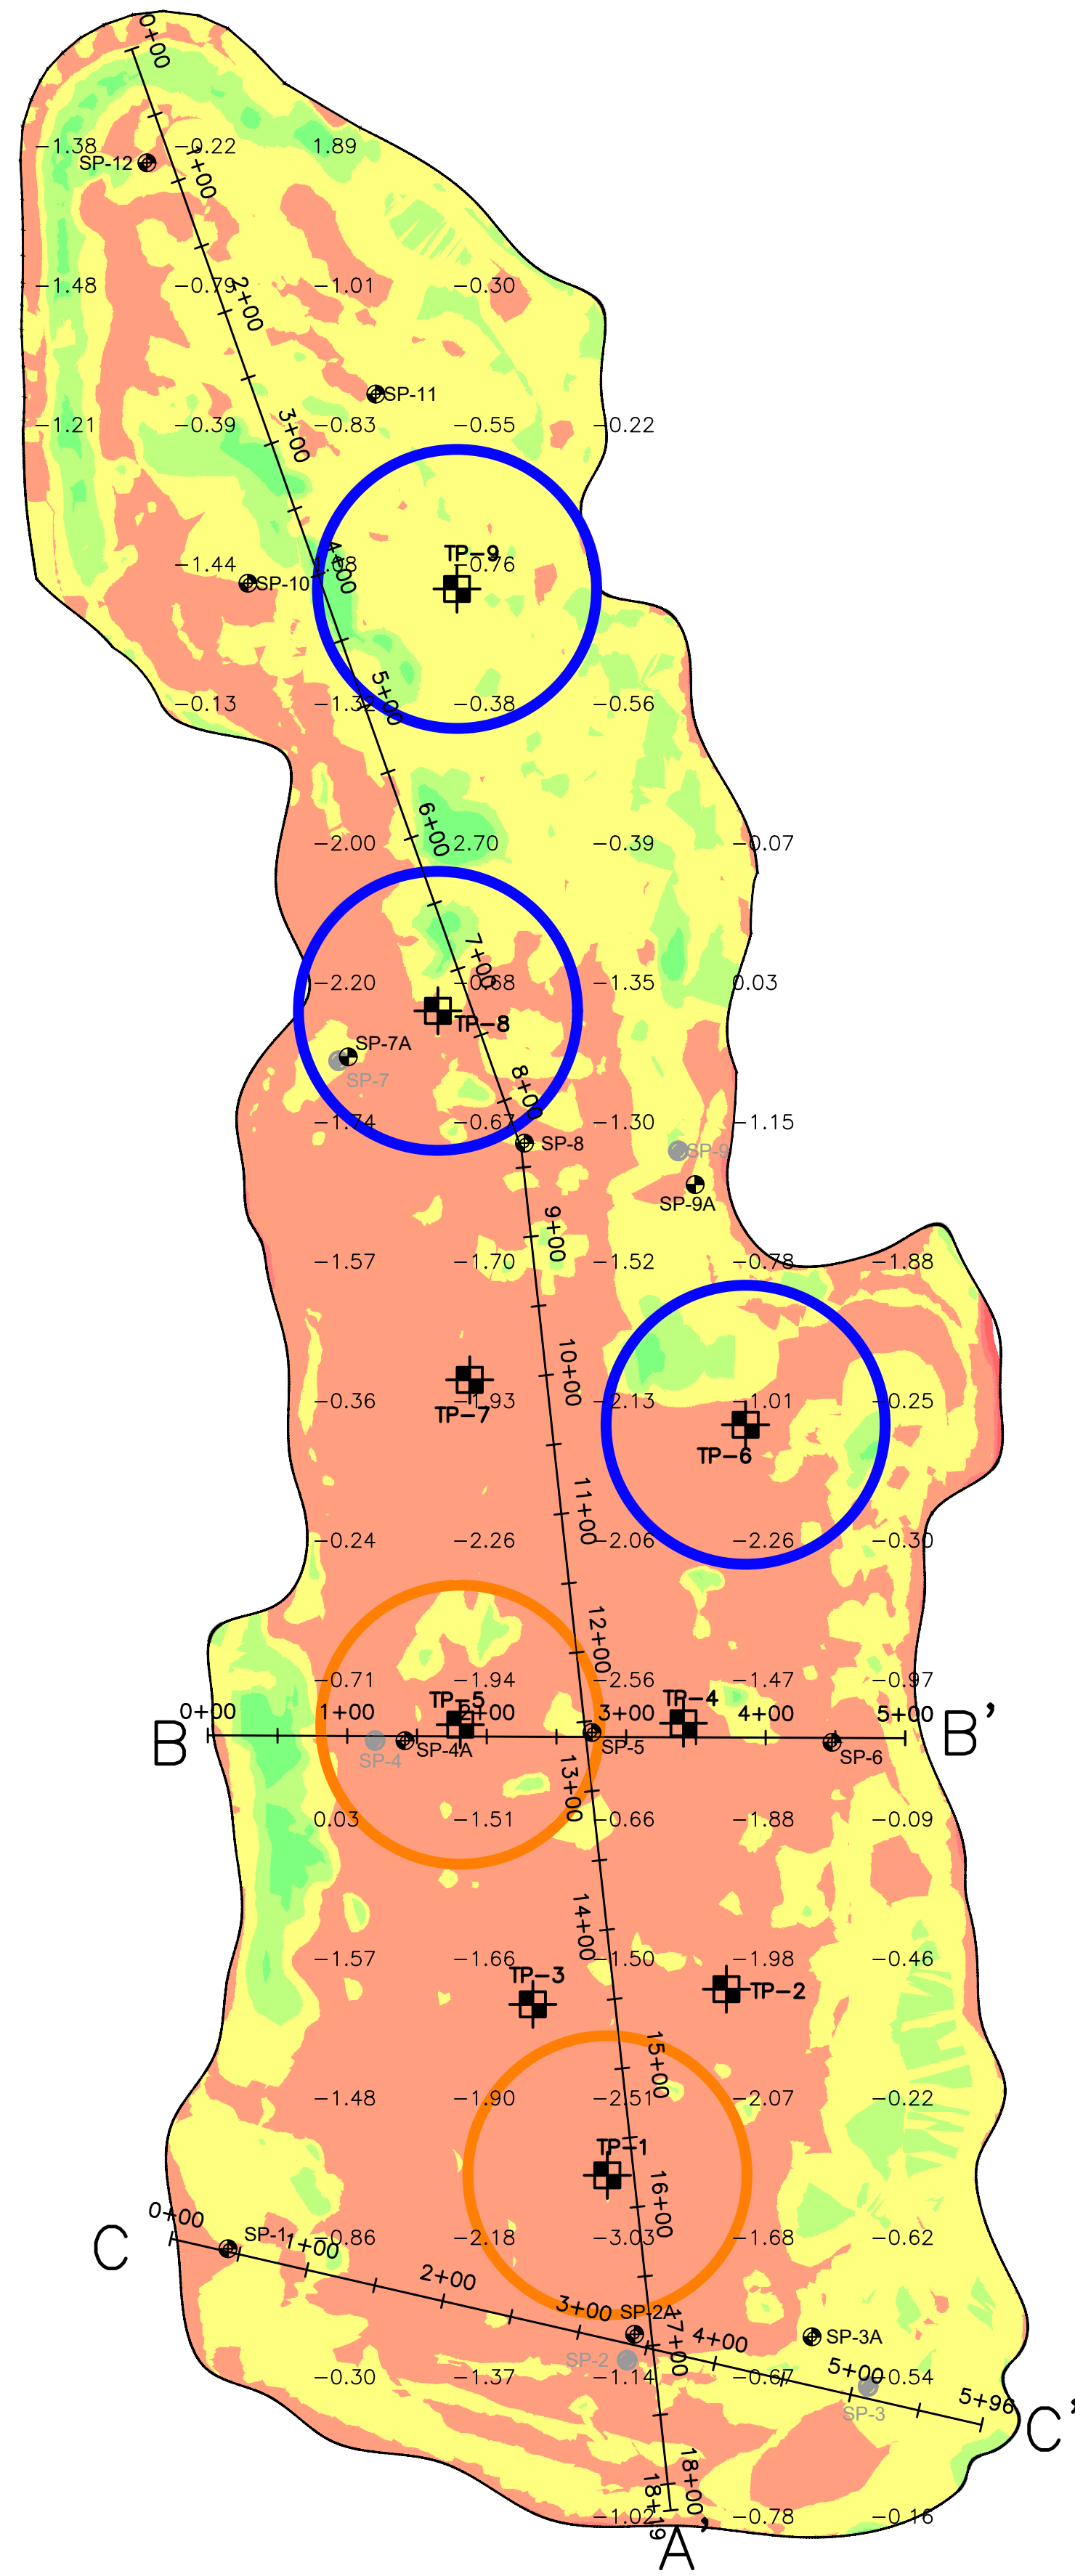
0+00
−1.38 −0.22 1.89
SP-12
1+00
−1.48 −0.79 2+00 −1.01 −0.30
SP-11
−1.21 −0.39 3+00 −0.83 −0.55 −0.22
TP−9
−1.44 SP-10 −1.08 4+00 −0.76
−0.13 −1.32 5+00 −0.38 −0.56
6+00
−2.00 2.70 −0.39 −0.07
7+00
−2.20 −0.68 −1.35 0.03
TP−8
SP-7A
SP-7
8+00
−1.74 −0.67 −1.30 −1.15
SP-8
SP-9
SP-9A
9+00
−1.57 −1.70 −1.52 −0.78 −1.88
10+00
−0.36 −1.93 −2.13 −1.01 −0.25
TP−7
TP−6
11+00
−0.24 −2.26 −2.06 −2.26 −0.30
12+00
−0.71 −1.94 −2.56 −1.47 −0.97
B 0+00 1+00 TP−5 2+00 3+00 TP−4 4+00 5+00 B'
SP-4 SP-4A SP-5 SP-6
13+00
0.03 −1.51 −0.66 −1.88 −0.09
14+00
−1.57 −1.66 −1.50 −1.98 −0.46
TP−3 TP−2
15+00
−1.48 −1.90 −2.51 −2.07 −0.22
TP−1
16+00
C 0+00 SP-1 1+00 −0.86 −2.18 −3.03 −1.68 −0.62
2+00
3+00 SP-2A 17+00 4+00 SP-3A
−0.30 −1.37 SP-2 −1.14 −0.67 5+00 −0.54
SP-3
5+96 C'
18+00
18+19
−1.02 −0.78 −0.16
A'